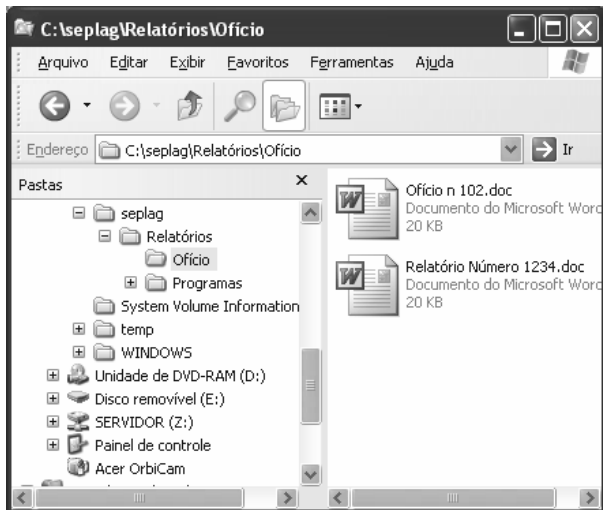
C:\seplag\Relatórios\Ofício

Arquivo Editar Exibir Favoritos Ferramentas Ajuda

Endereço C:\seplag\Relatórios\Ofício Ir

Pastas ×

seplag
Relatórios
Ofício
Programas
System Volume Information
temp
WINDOWS
Unidade de DVD-RAM (D:)
Disco removível (E:)
SERVIDOR (Z:)
Painel de controle
Acer OrbiCam

Ofício n 102.doc
Documento do Microsoft Word
20 KB

Relatório Número 1234.doc
Documento do Microsoft Word
20 KB